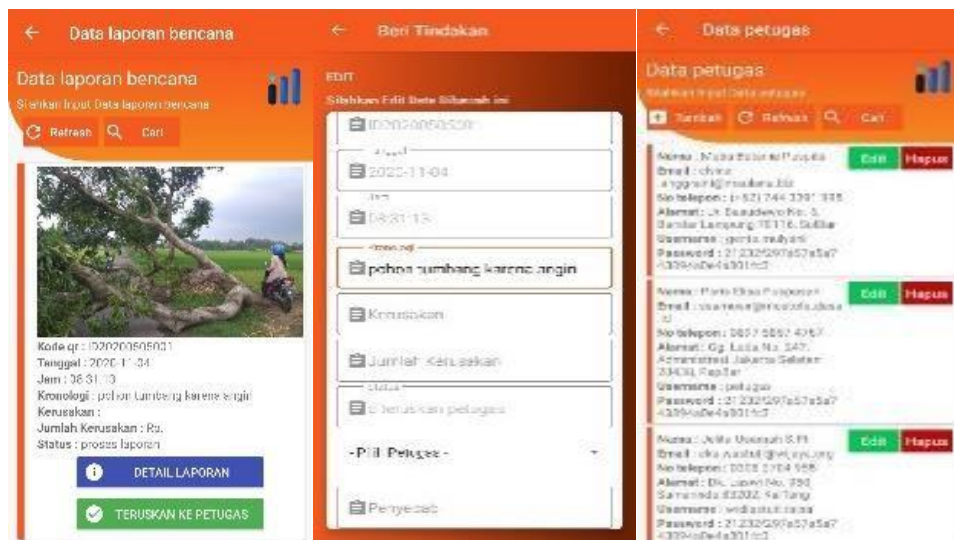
Data laporan bencana

Data laporan bencana
Silahkan Input Data laporan bencana
Refresh Cari

Kode qr : I020200505031
Tanggal : 2020-11-04
Jam : 08:31:13
Kronologi : pohon tumbang karena angin
Kerusakan :
Jumlah Kerusakan : Rp.
Status : proses laporan

DETAIL LAPORAN
TERUSKAN KE PETUGAS

Beri Tindakan

EDIT
Silahkan Edit Data Dibawah ini
I020200505031
Tanggal
2020-11-04
Jam
08:31:13
Kronologi
pohon tumbang karena angin
Kerusakan
Jumlah Kerusakan
Status
Diteruskan petugas
- Pilih Petugas -
Penyebab

Data petugas

Data petugas
Silahkan Input Data petugas
Tambah Refresh Cari

Nama : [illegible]
Email : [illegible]
No telepon : (+62) 744 3391 955
Alamat : Jl. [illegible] No. 5, Bandar Lampung 76116, SulBar
Username : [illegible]
Password : 21232f297a57a5a743894a0e4a801fc3
Edit Hapus

Nama : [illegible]
Email : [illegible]
No telepon : 0857 5862 4767
Alamat : Gg. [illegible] No. 547, Administrasi Jakarta Selatan 33430, KepBar
Username : petugas
Password : 21232f297a57a5a743894a0e4a801fc3
Edit Hapus

Nama : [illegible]
Email : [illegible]
No telepon : 0828 2704 955
Alamat : Dk. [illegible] No. 950, Samarinda 83202, KalTeng
Username : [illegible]
Password : 21232f297a57a5a743894a0e4a801fc3
Edit Hapus